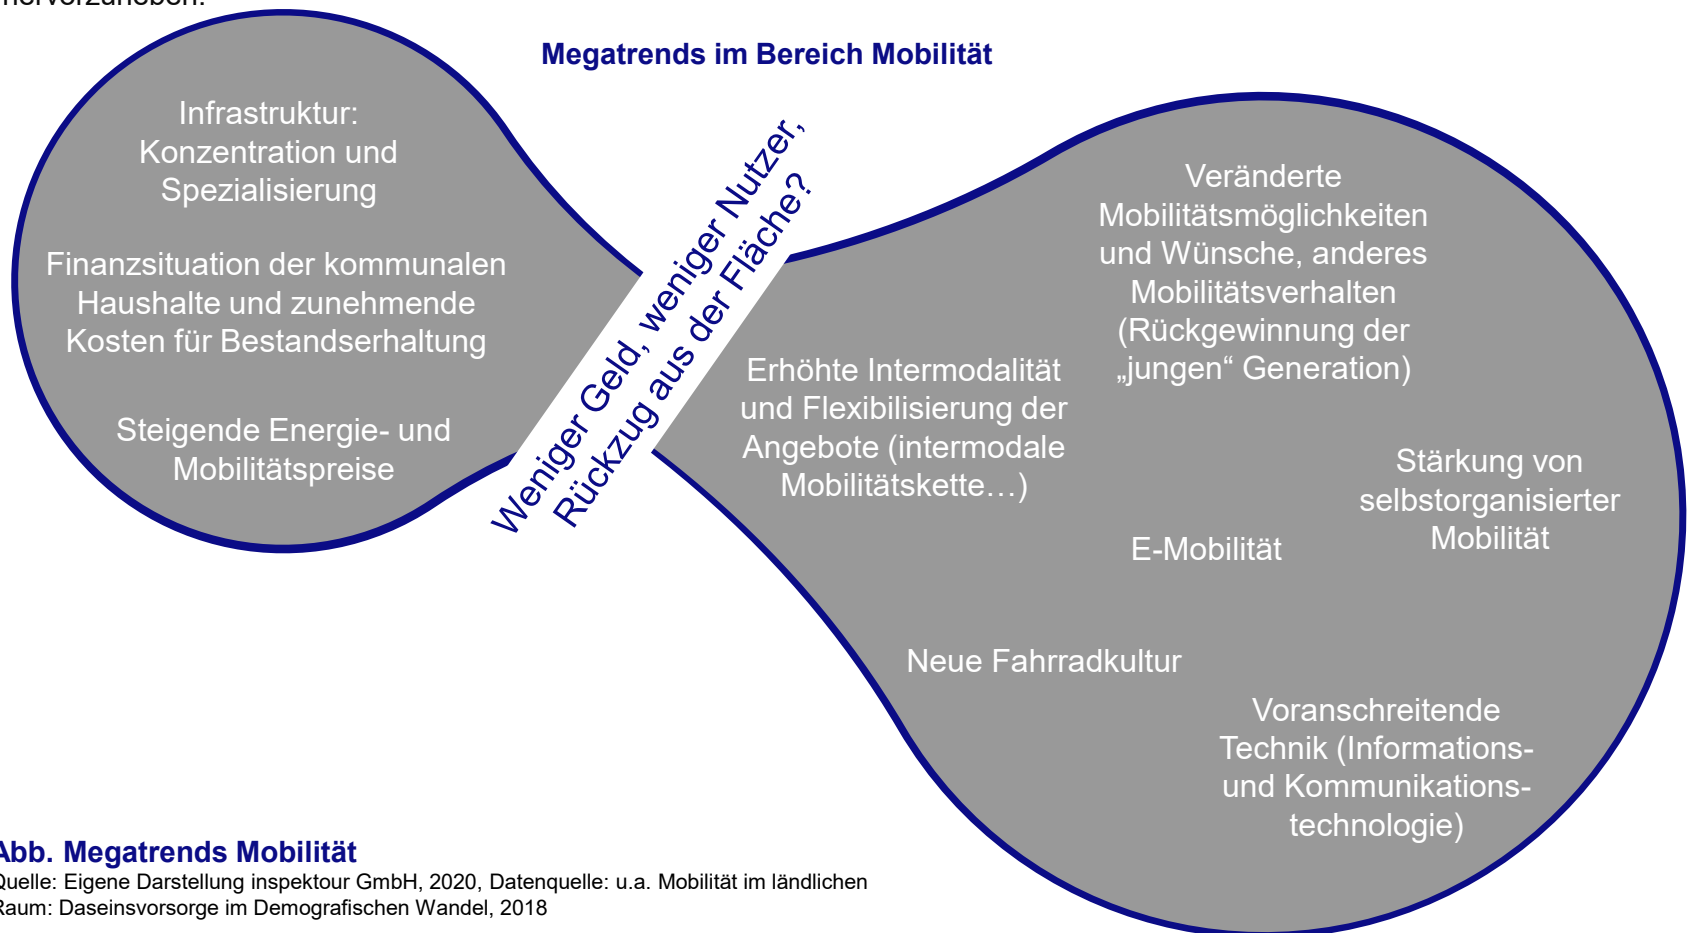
Megatrends im Bereich Mobilität

Infrastruktur: Konzentration und Spezialisierung

Finanzsituation der kommunalen Haushalte und zunehmende Kosten für Bestandserhaltung

Steigende Energie- und Mobilitätspreise

Weniger Geld, weniger Nutzer, Rückzug aus der Fläche?

Veränderte Mobilitätsmöglichkeiten und Wünsche, anderes Mobilitätsverhalten (Rückgewinnung der „jungen“ Generation)

Erhöhte Intermodalität und Flexibilisierung der Angebote (intermodale Mobilitätskette…)

Stärkung von selbstorganisierter Mobilität

E-Mobilität

Neue Fahrradkultur

Voranschreitende Technik (Informations- und Kommunikationstechnologie)

Abb. Megatrends Mobilität
Quelle: Eigene Darstellung inspektour GmbH, 2020, Datenquelle: u.a. Mobilität im ländlichen Raum: Daseinsvorsorge im Demografischen Wandel, 2018